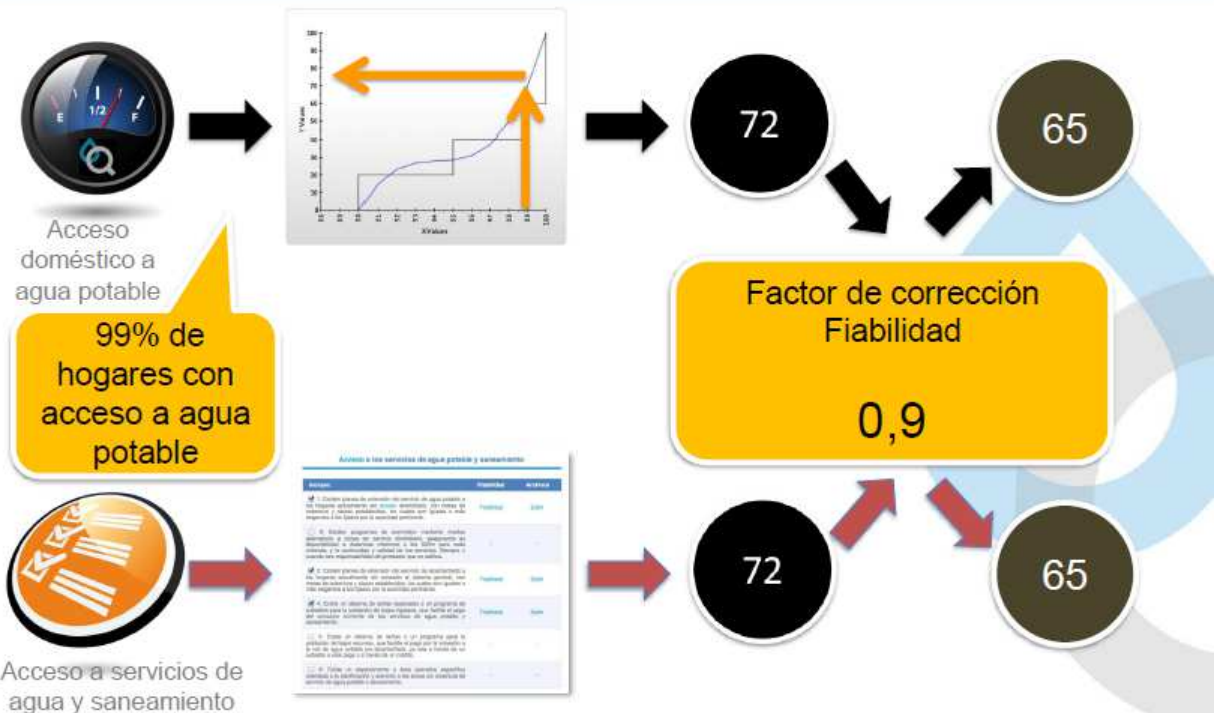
E
1/2
F

Acceso doméstico a agua potable

99% de hogares con acceso a agua potable

Y Values
X Values

72

65

Factor de corrección Fiabilidad

0,9

Acceso a los servicios de agua potable y saneamiento

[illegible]

72

65

Acceso a servicios de agua y saneamiento